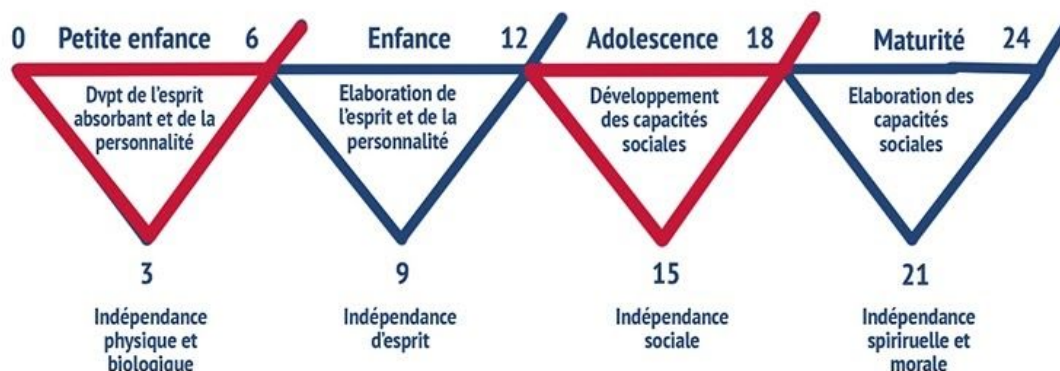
0 Petite enfance 6

Dvpt de l'esprit absorbant et de la personnalité

3

Indépendance physique et biologique

Enfance 12

Elaboration de l'esprit et de la personnalité

9

Indépendance d'esprit

Adolescence 18

Développement des capacités sociales

15

Indépendance sociale

Maturité 24

Elaboration des capacités sociales

21

Indépendance spiriruelle et morale